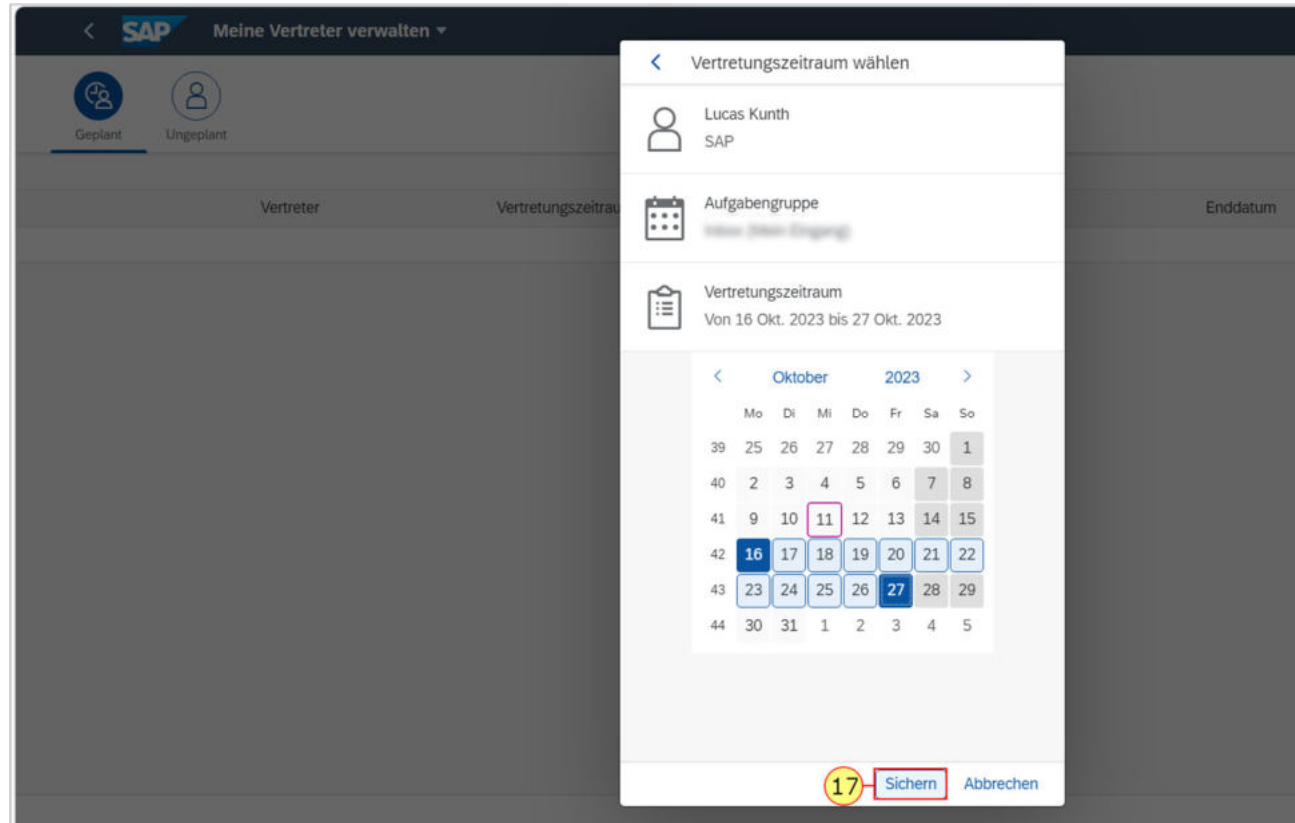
SAP Meine Vertreter verwalten

Geplant Ungeplant

Vertreter Vertretungszeitrau Enddatum

Vertretungszeitraum wählen

Lucas Kunth
SAP

Aufgabengruppe
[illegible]

Vertretungszeitraum
Von 16 Okt. 2023 bis 27 Okt. 2023

Oktober 2023

| | Mo | Di | Mi | Do | Fr | Sa | So |
|---|---|---|---|---|---|---|---|
| 39 | 25 | 26 | 27 | 28 | 29 | 30 | 1 |
| 40 | 2 | 3 | 4 | 5 | 6 | 7 | 8 |
| 41 | 9 | 10 | 11 | 12 | 13 | 14 | 15 |
| 42 | 16 | 17 | 18 | 19 | 20 | 21 | 22 |
| 43 | 23 | 24 | 25 | 26 | 27 | 28 | 29 |
| 44 | 30 | 31 | 1 | 2 | 3 | 4 | 5 |

17 Sichern Abbrechen